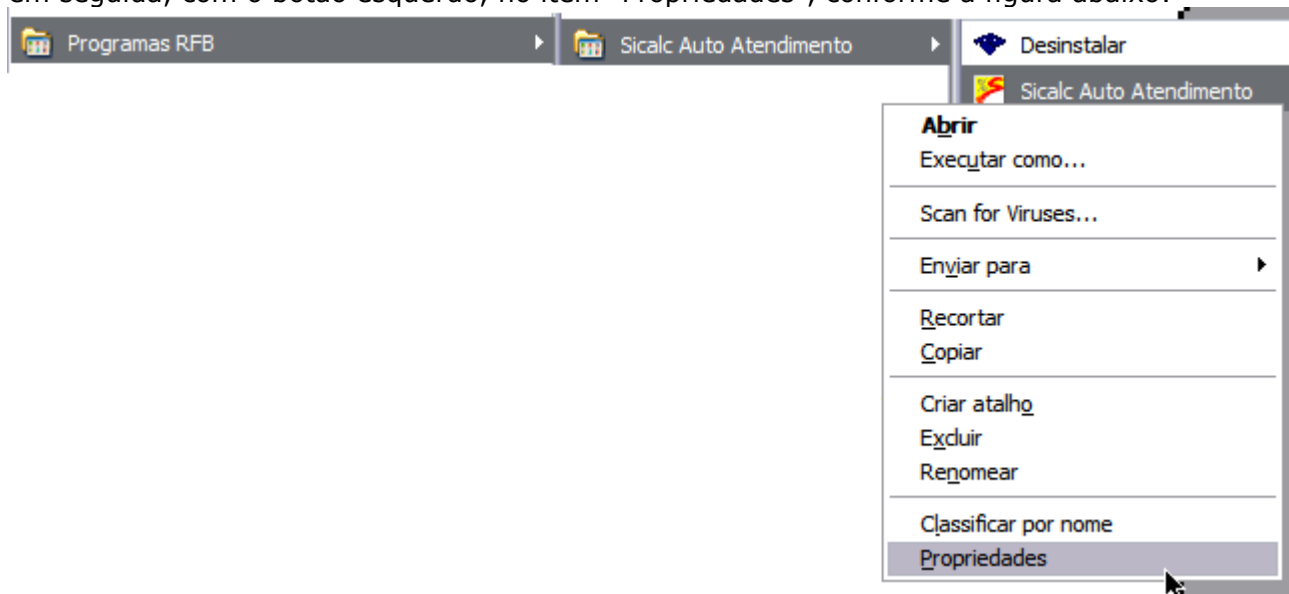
em seguida, com o botão esquerdo, no item "Propriedades", conforme a figura abaixo:

Programas RFB

Sicalc Auto Atendimento

Desinstalar

Sicalc Auto Atendimento

Abrir
Executar como...

Scan for Viruses...

Enviar para

Recortar
Copiar

Criar atalho
Excluir
Renomear

Classificar por nome
Propriedades